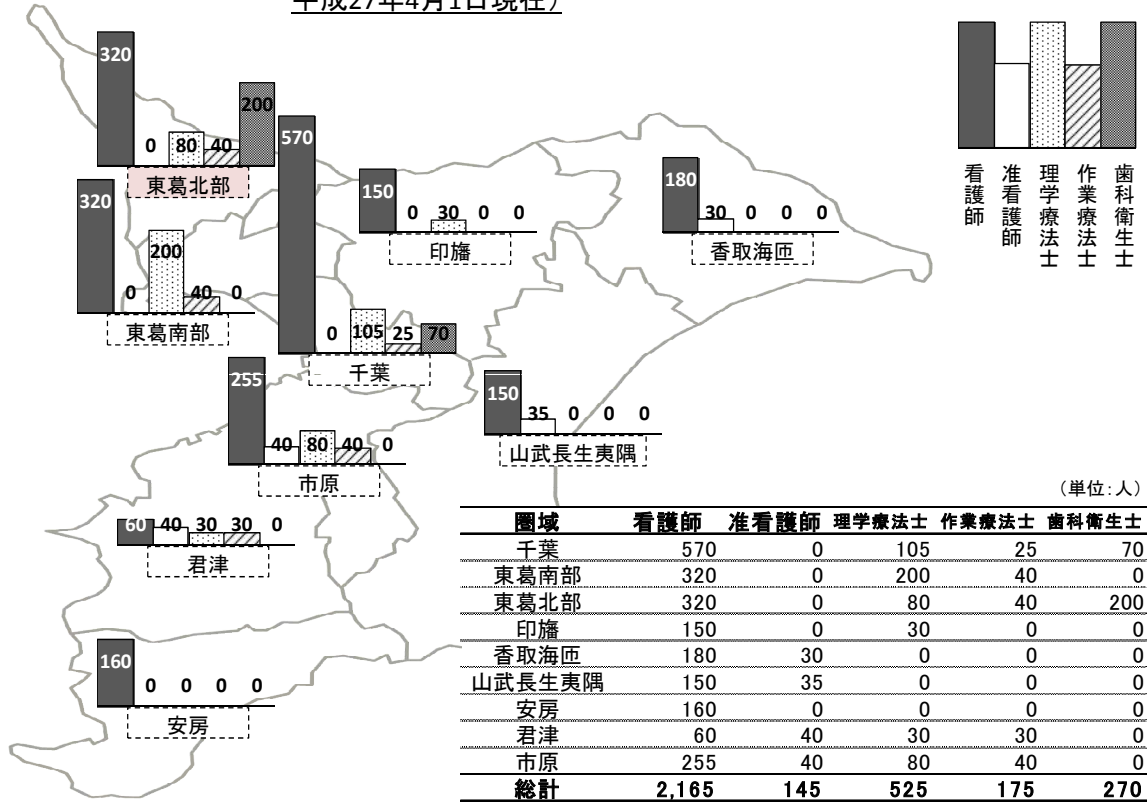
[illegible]平成27年4月1日現在）

看護師
准看護師
理学療法士
作業療法士
歯科衛生士

320
0 80 40 200
東葛北部

320
0 200 40 0
東葛南部

570
0 105 25 70
千葉

150
0 30 0 0
印旛

180
30 0 0 0
香取海匝

150
35 0 0 0
山武長生夷隅

255
40 80 40 0
市原

60 40 30 30 0
君津

160
0 0 0 0
安房

（単位：人）

| 圏域 | 看護師 | 准看護師 | 理学療法士 | 作業療法士 | 歯科衛生士 |
|---|---|---|---|---|---|
| 千葉 | 570 | 0 | 105 | 25 | 70 |
| 東葛南部 | 320 | 0 | 200 | 40 | 0 |
| 東葛北部 | 320 | 0 | 80 | 40 | 200 |
| 印旛 | 150 | 0 | 30 | 0 | 0 |
| 香取海匝 | 180 | 30 | 0 | 0 | 0 |
| 山武長生夷隅 | 150 | 35 | 0 | 0 | 0 |
| 安房 | 160 | 0 | 0 | 0 | 0 |
| 君津 | 60 | 40 | 30 | 30 | 0 |
| 市原 | 255 | 40 | 80 | 40 | 0 |
| 総計 | 2,165 | 145 | 525 | 175 | 270 |